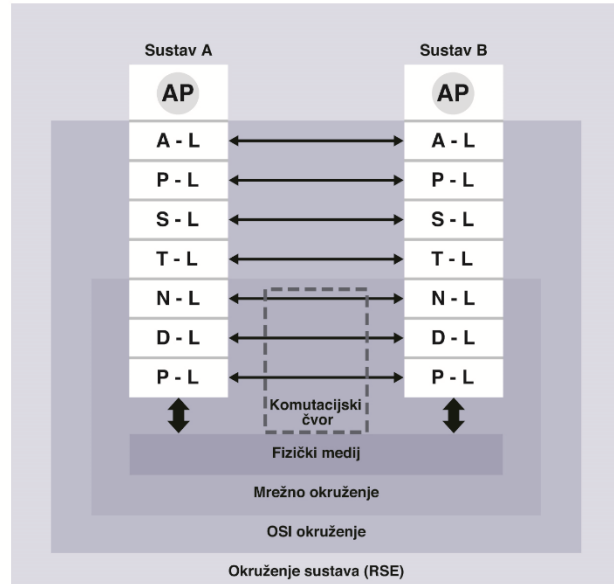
Sustav A

AP

A - L

P - L

S - L

T - L

N - L

D - L

P - L

Sustav B

AP

A - L

P - L

S - L

T - L

N - L

D - L

P - L

Komutacijski čvor

Fizički medij

Mrežno okruženje

OSI okruženje

Okruženje sustava (RSE)